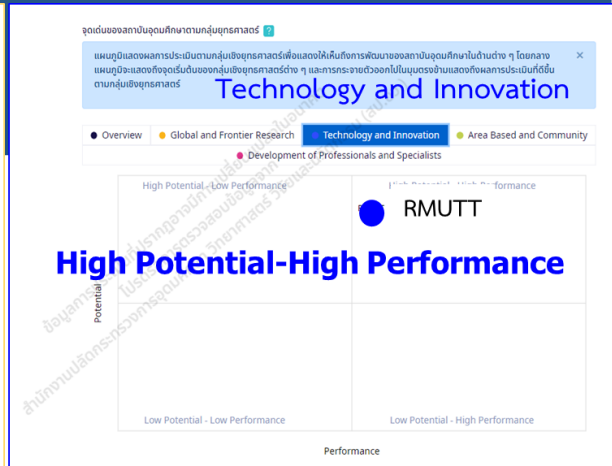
จุดเด่นของสถาบันอุดมศึกษาตามกลุ่มยุทธศาสตร์ ?

แผนภูมิแสดงผลการประเมินตามกลุ่มเชิงยุทธศาสตร์เพื่อแสดงให้เห็นถึงการพัฒนาของสถาบันอุดมศึกษาในด้านต่าง ๆ โดยกลาง แผนภูมิจะแสดงถึงจุดเริ่มต้นของกลุ่มเชิงยุทธศาสตร์ต่าง ๆ และการกระจายตัวออกไปในมุมตรงข้ามแสดงถึงผลการประเมินที่ดีขึ้นตามกลุ่มเชิงยุทธศาสตร์ ×

Technology and Innovation

Overview | Global and Frontier Research | Technology and Innovation | Area Based and Community | Development of Professionals and Specialists

High Potential - Low Performance

High Potential - High Performance

RMUTT

High Potential-High Performance

Potential

ข้อมูลการ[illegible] โปรดตรวจสอบข้อมูล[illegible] วิทยาศาสตร์ วิจัยและนวัตกรรม สำนักงานปลัดกระทรวงการอุดมศึกษา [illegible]

Low Potential - Low Performance

Low Potential - High Performance

Performance